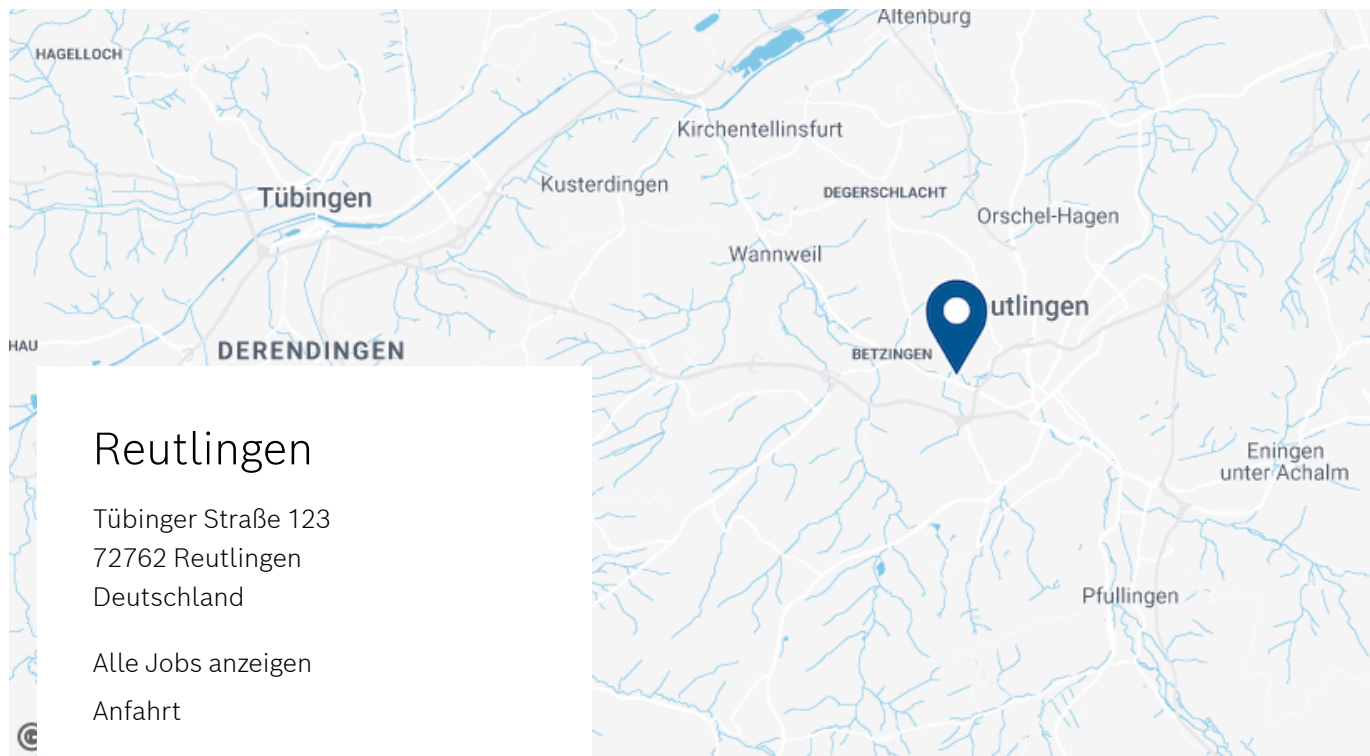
Altenburg
HAGELLOCH
Kirchentellinsfurt
Tübingen
Kusterdingen
DEGERSCHLACHT
Orschel-Hagen
Wannweil
utlingen
HAU
DERENDINGEN
BETZINGEN
Eningen unter Achalm
Pfullingen

Reutlingen

Tübinger Straße 123
72762 Reutlingen
Deutschland

Alle Jobs anzeigen

Anfahrt